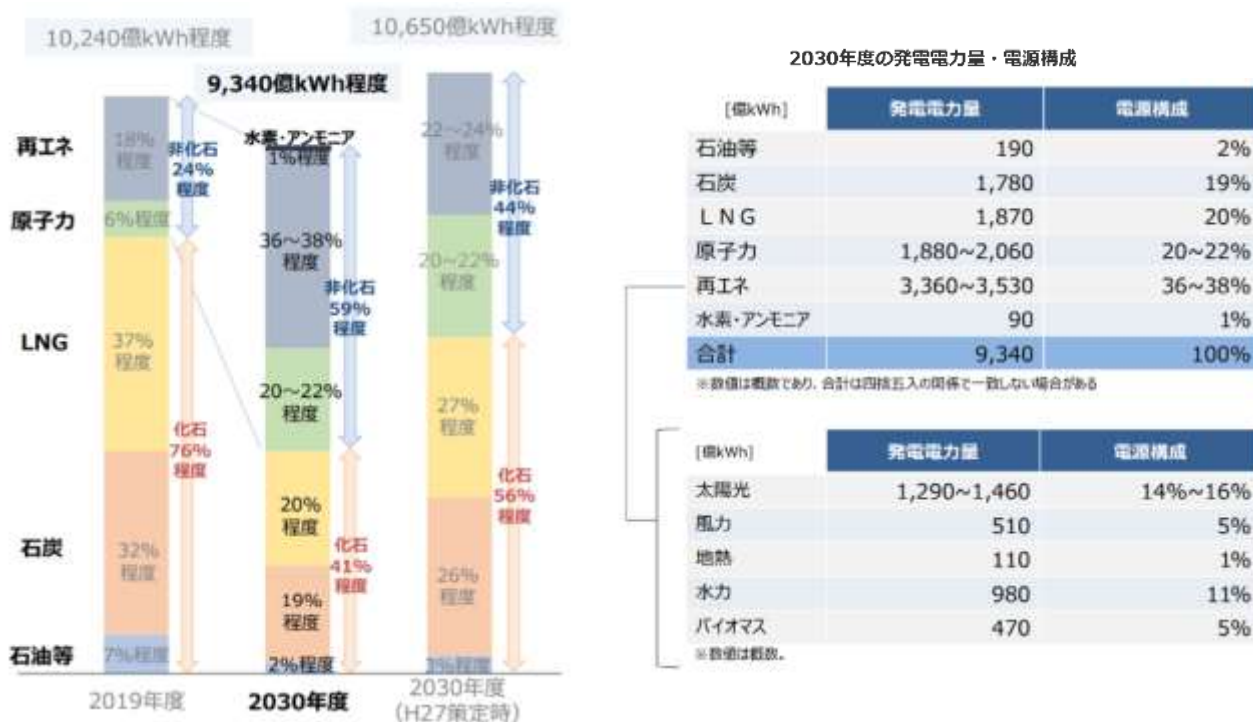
10,240億kWh程度

10,650億kWh程度

9,340億kWh程度

再エネ
原子力
LNG
石炭
石油等

18%程度
6%程度
37%程度
32%程度
7%程度

非化石 24% 程度
化石 76% 程度

水素・アンモニア 1%程度
36~38% 程度
20~22% 程度
20% 程度
19% 程度
2%程度

非化石 59% 程度
化石 41% 程度

22~24% 程度
20~22% 程度
27% 程度
26% 程度
3%程度

非化石 44% 程度
化石 56% 程度

2019年度
2030年度
2030年度 (H27策定時)

2030年度の発電電力量・電源構成

| [億kWh] | 発電電力量 | 電源構成 |
|---|---|---|
| 石油等 | 190 | 2% |
| 石炭 | 1,780 | 19% |
| LNG | 1,870 | 20% |
| 原子力 | 1,880~2,060 | 20~22% |
| 再エネ | 3,360~3,530 | 36~38% |
| 水素・アンモニア | 90 | 1% |
| 合計 | 9,340 | 100% |

※数値は概数であり、合計は四捨五入の関係で一致しない場合がある

| [億kWh] | 発電電力量 | 電源構成 |
|---|---|---|
| 太陽光 | 1,290~1,460 | 14%~16% |
| 風力 | 510 | 5% |
| 地熱 | 110 | 1% |
| 水力 | 980 | 11% |
| バイオマス | 470 | 5% |

※数値は概数。